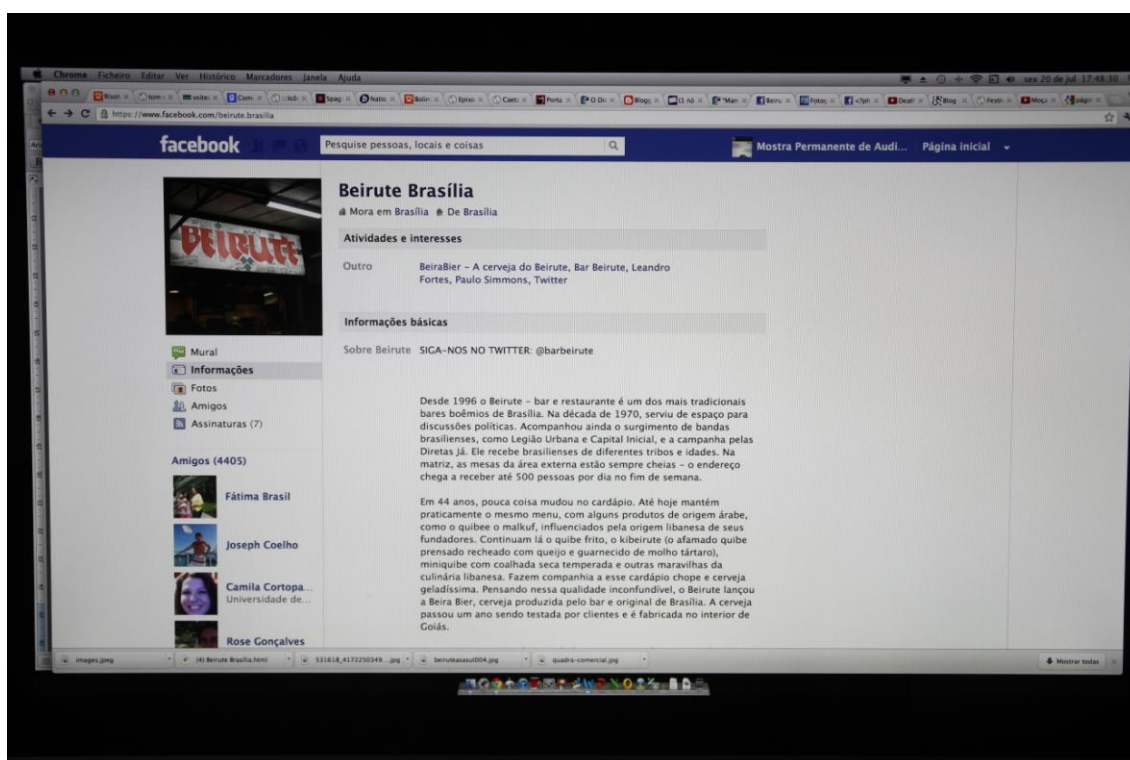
Chrome Ficheiro Editar Ver Histórico Marcadores Janela Ajuda

sex 20 de jul 17:48:10

https://www.facebook.com/beirute.brasilia

facebook

Pesquise pessoas, locais e coisas

Mostra Permanente de Audi... Página inicial

BEIRUTE

Beirute Brasília

Mora em Brasília De Brasília

Atividades e interesses

Outro BeiraBier - A cerveja do Beirute, Bar Beirute, Leandro Fortes, Paulo Simmons, Twitter

Informações básicas

Sobre Beirute SIGA-NOS NO TWITTER: @barbeirute

Desde 1996 o Beirute - bar e restaurante é um dos mais tradicionais bares boêmios de Brasília. Na década de 1970, serviu de espaço para discussões políticas. Acompanhou ainda o surgimento de bandas brasilienses, como Legião Urbana e Capital Inicial, e a campanha pelas Diretas Já. Ele recebe brasilienses de diferentes tribos e idades. Na matriz, as mesas da área externa estão sempre cheias - o endereço chega a receber até 500 pessoas por dia no fim de semana.

Em 44 anos, pouca coisa mudou no cardápio. Até hoje mantém praticamente o mesmo menu, com alguns produtos de origem árabe, como o quibee o malkuf, influenciados pela origem libanesa de seus fundadores. Continuam lá o quibe frito, o kibeirute (o afamado quibe prensado recheado com queijo e guarnecido de molho tártaro), miniquibe com coalhada seca temperada e outras maravilhas da culinária libanesa. Fazem companhia a esse cardápio chope e cerveja geladíssima. Pensando nessa qualidade inconfundível, o Beirute lançou a Beira Bier, cerveja produzida pelo bar e original de Brasília. A cerveja passou um ano sendo testada por clientes e é fabricada no interior de Goiás.

Mural
Informações
Fotos
Amigos
Assinaturas (7)

Amigos (4405)

Fátima Brasil

Joseph Coelho

Camila Cortopa...
Universidade de...

Rose Gonçalves

images.jpeg
(4) Beirute Brasília.html
531618_4172250349....jpg
beiruteasasul004.jpg
quadra-comercial.jpg
Mostrar todos